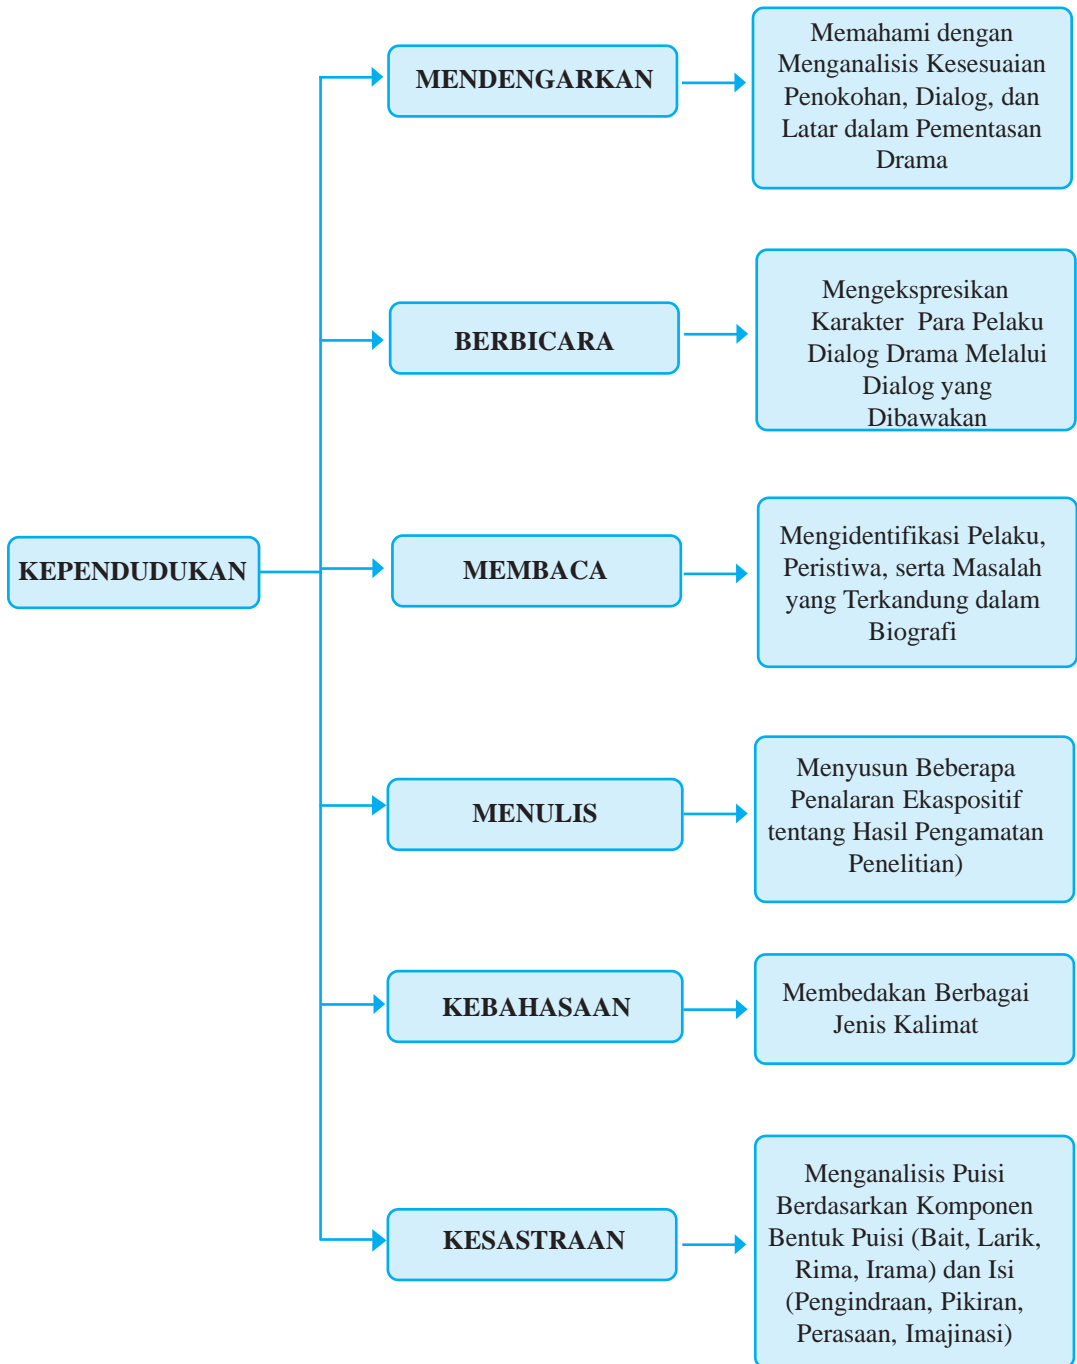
KEPENDUDUKAN

MENDENGARKAN

Memahami dengan Menganalisis Kesesuaian Penokohan, Dialog, dan Latar dalam Pementasan Drama

BERBICARA

Mengekspresikan Karakter Para Pelaku Dialog Drama Melalui Dialog yang Dibawakan

MEMBACA

Mengidentifikasi Pelaku, Peristiwa, serta Masalah yang Terkandung dalam Biografi

MENULIS

Menyusun Beberapa Penalaran Ekaspositif tentang Hasil Pengamatan Penelitian)

KEBAHASAAN

Membedakan Berbagai Jenis Kalimat

KESASTRAAN

Menganalisis Puisi Berdasarkan Komponen Bentuk Puisi (Bait, Larik, Rima, Irama) dan Isi (Pengindraan, Pikiran, Perasaan, Imajinasi)